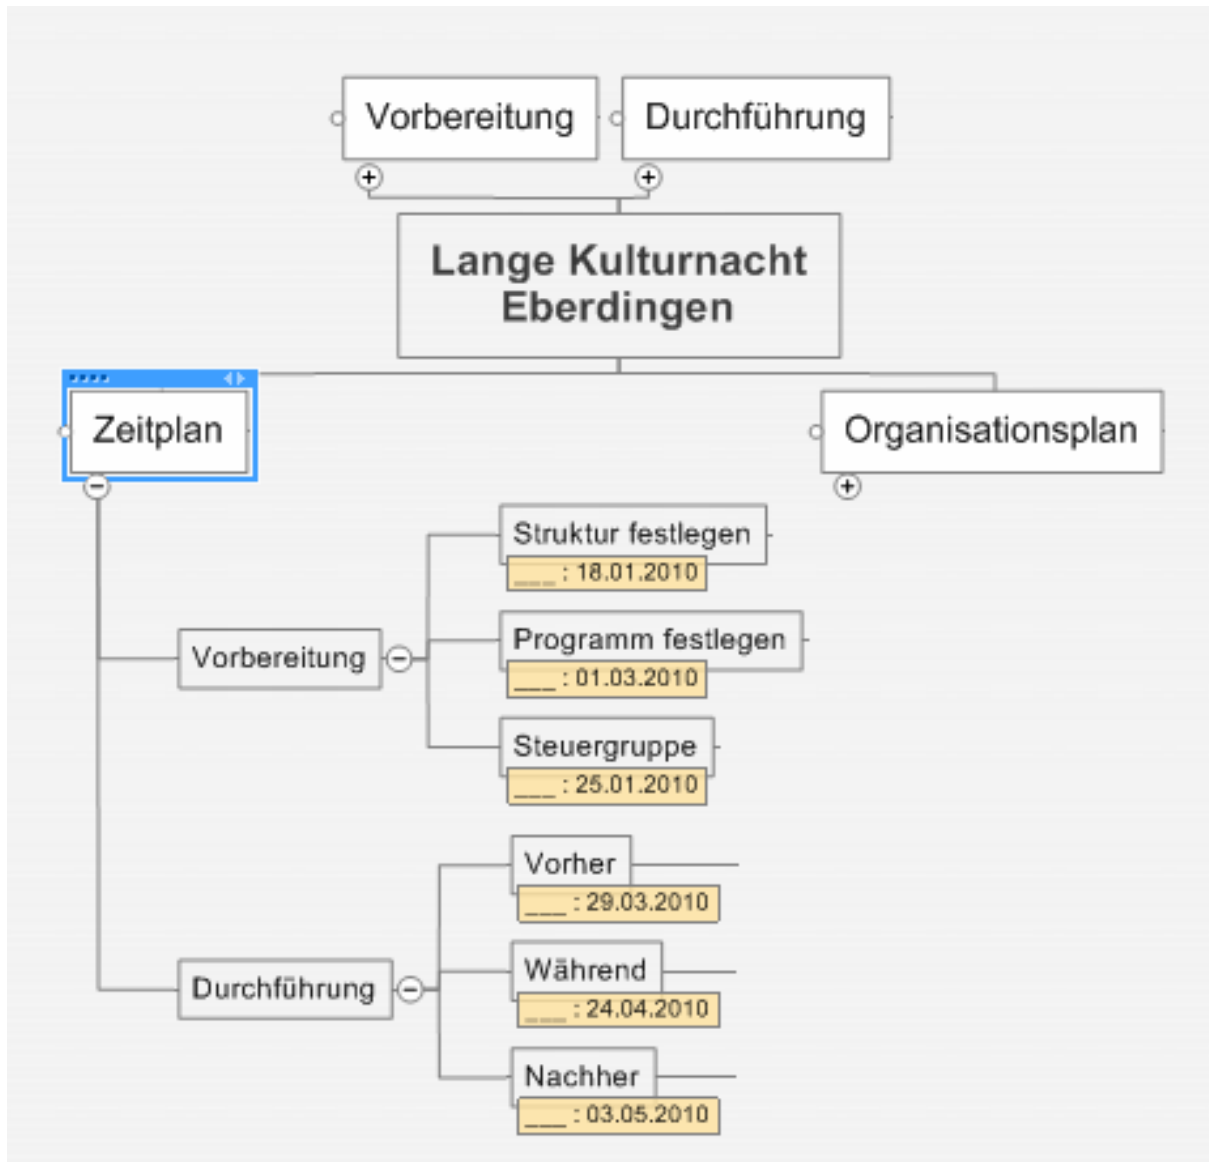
Vorbereitung

Durchführung

Lange Kulturnacht Eberdingen

Zeitplan

Organisationsplan

Vorbereitung

Struktur festlegen
___ : 18.01.2010

Programm festlegen
___ : 01.03.2010

Steuergruppe
___ : 25.01.2010

Durchführung

Vorher
___ : 29.03.2010

Während
___ : 24.04.2010

Nachher
___ : 03.05.2010